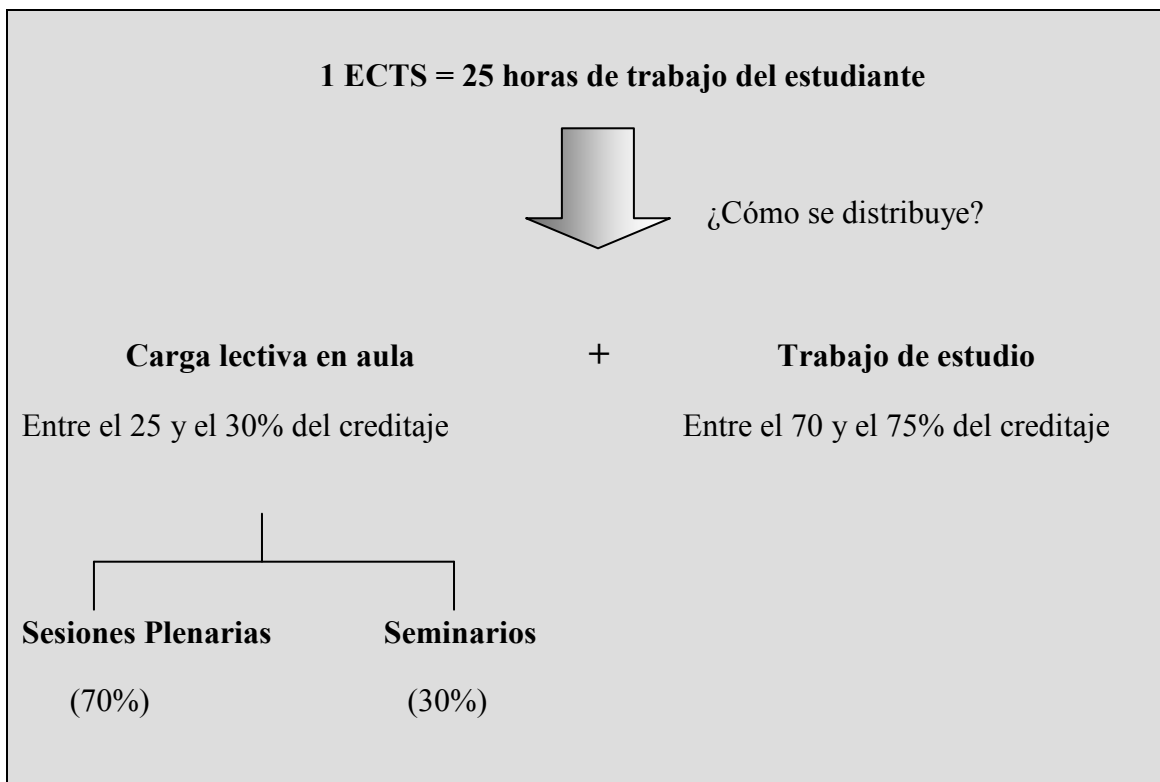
1 ECTS = 25 horas de trabajo del estudiante

¿Cómo se distribuye?

Carga lectiva en aula

+

Trabajo de estudio

Entre el 25 y el 30% del creditaje

Entre el 70 y el 75% del creditaje

Sesiones Plenarias

(70%)

Seminarios

(30%)